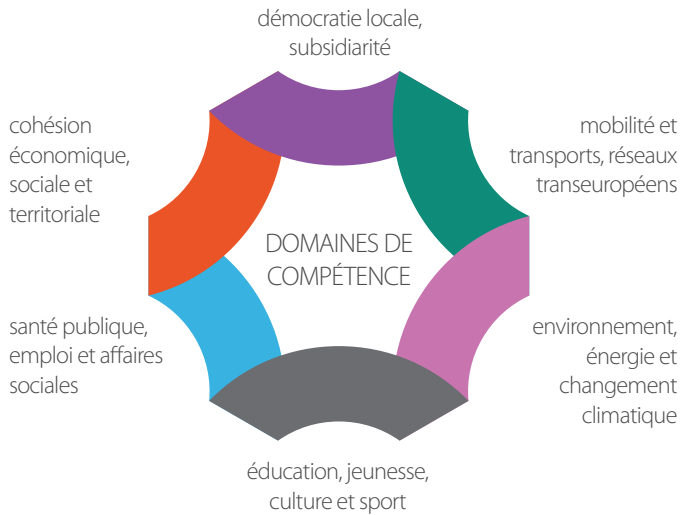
démocratie locale, subsidiarité

cohésion économique, sociale et territoriale

mobilité et transports, réseaux transeuropéens

DOMAINES DE COMPÉTENCE

santé publique, emploi et affaires sociales

environnement, énergie et changement climatique

éducation, jeunesse, culture et sport